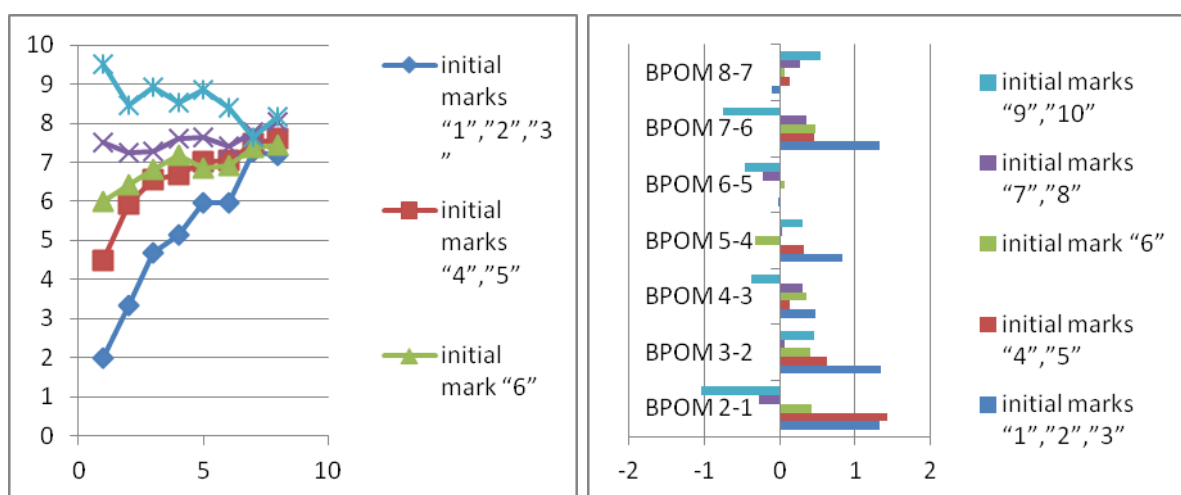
10
9
8
7
6
5
4
3
2
1
0
0 5 10

initial marks “1”,”2”,”3”

initial marks “4”,”5”

initial mark “6”

BPOM 8-7
BPOM 7-6
BPOM 6-5
BPOM 5-4
BPOM 4-3
BPOM 3-2
BPOM 2-1
-2 -1 0 1 2

initial marks “9”,”10”

initial marks “7”,”8”

initial mark “6”

initial marks “4”,”5”

initial marks “1”,”2”,”3”